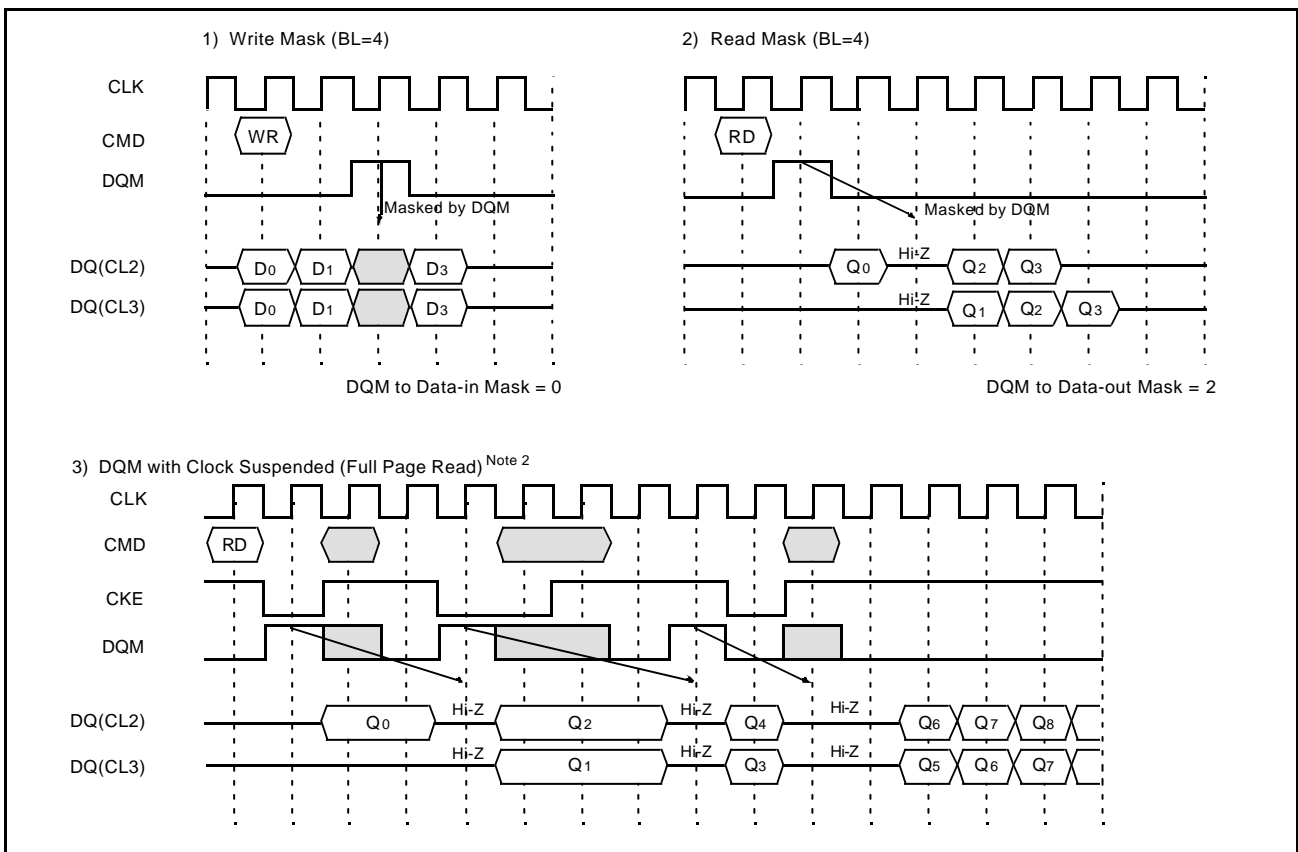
1) Write Mask (BL=4)

CLK

CMD

WR

DQM

Masked by DQM

DQ(CL2)

$D_0$ $D_1$ $D_3$

DQ(CL3)

$D_0$ $D_1$ $D_3$

DQM to Data-in Mask = 0

2) Read Mask (BL=4)

RD

Masked by DQM

Hi-Z

$Q_0$ $Q_2$ $Q_3$

Hi-Z

$Q_1$ $Q_2$ $Q_3$

DQM to Data-out Mask = 2

3) DQM with Clock Suspended (Full Page Read) Note 2

CLK

CMD

RD

CKE

DQM

DQ(CL2)

$Q_0$ Hi-Z $Q_2$ Hi-Z $Q_4$ Hi-Z $Q_6$ $Q_7$ $Q_8$

DQ(CL3)

Hi-Z $Q_1$ Hi-Z $Q_3$ Hi-Z $Q_5$ $Q_6$ $Q_7$